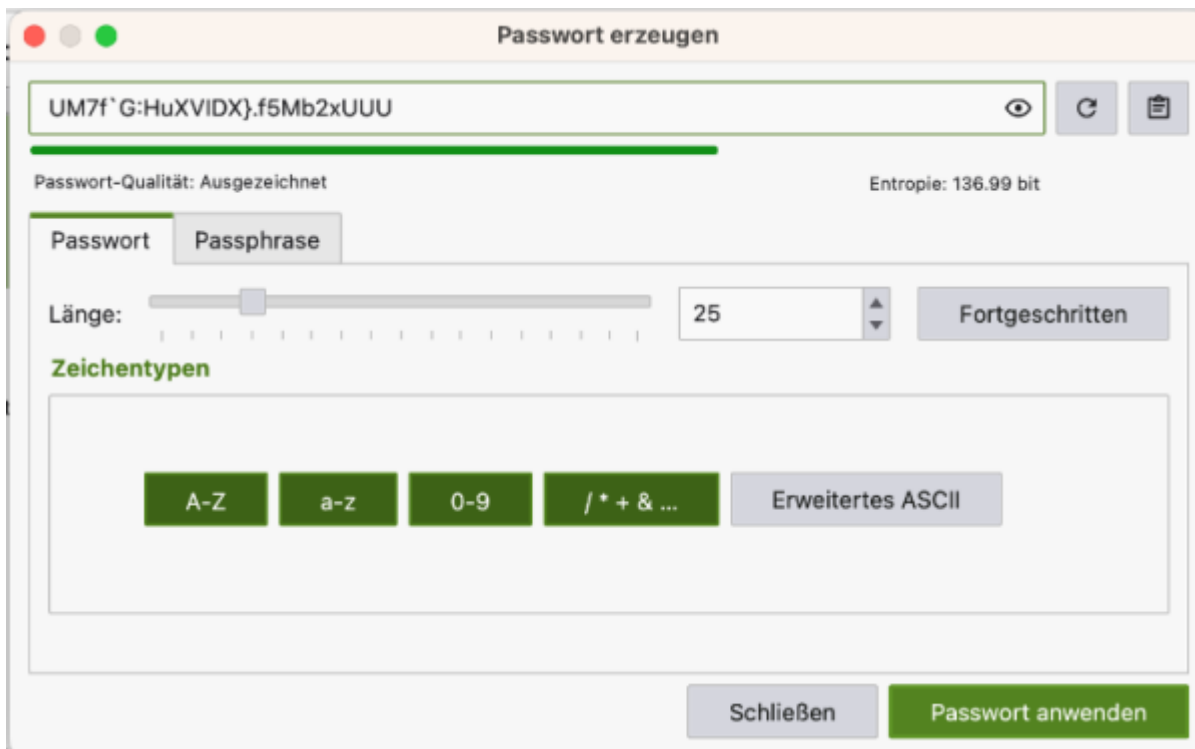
Passwort erzeugen

UM7f`G:HuXVIDX}.f5Mb2xUUU

Passwort-Qualität: Ausgezeichnet

Entropie: 136.99 bit

Passwort

Passphrase

Länge:

25

Fortgeschritten

Zeichentypen

A-Z

a-z

0-9

/ * + & ...

Erweitertes ASCII

Schließen

Passwort anwenden